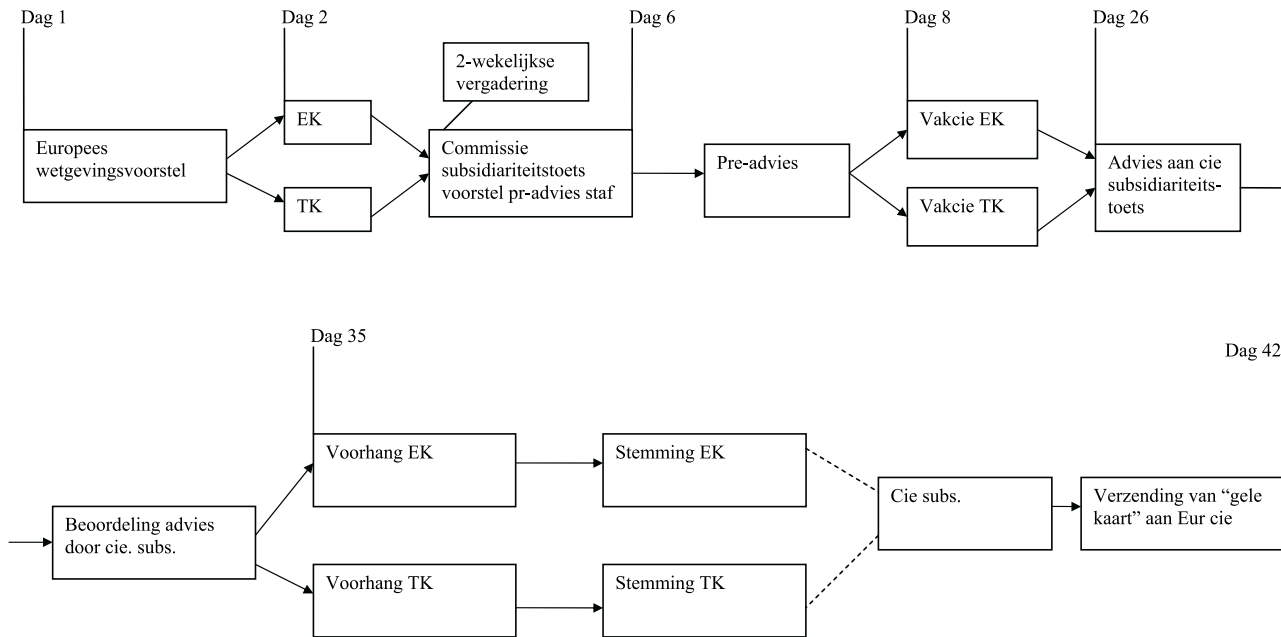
Dag 1

Europees wetgevingsvoorstel

Dag 2

EK

TK

2-wekelijkse vergadering

Dag 6

Commissie subsidiariteitstoets voorstel pr-advies staf

Pre-advies

Dag 8

Vakcie EK

Vakcie TK

Dag 26

Advies aan cie subsidiariteitstoets

Dag 35

Dag 42

Beoordeling advies door cie. subs.

Voorhang EK

Voorhang TK

Stemming EK

Stemming TK

Cie subs.

Verzending van "gele kaart" aan Eur cie